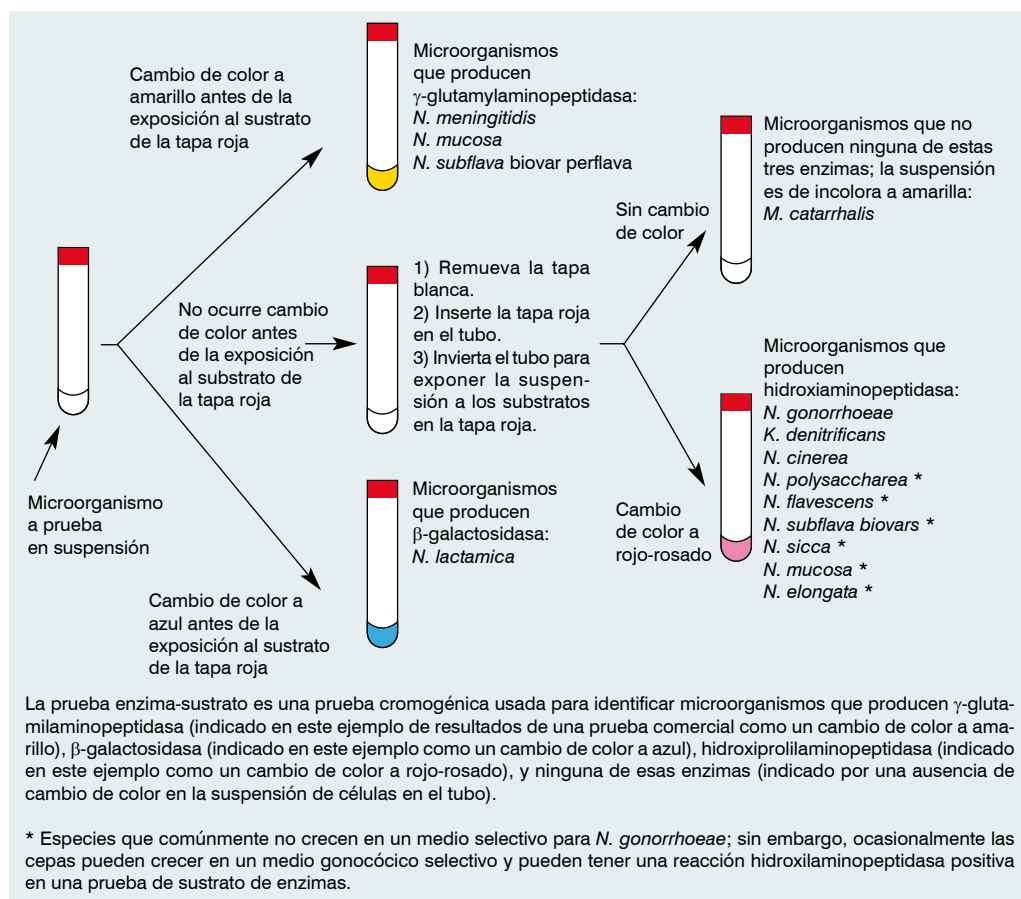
Cambio de color a amarillo antes de la exposición al sustrato de la tapa roja

Microorganismos que producen $\gamma$-glutamylaminopeptidasa:
N. meningitidis
N. mucosa
N. subflava biovar perflava

Microorganismos que no producen ninguna de estas tres enzimas; la suspensión es de incolora a amarilla:
M. catarrhalis

Sin cambio de color

No ocurre cambio de color antes de la exposición al substrato de la tapa roja

1) Remueva la tapa blanca.
2) Inserte la tapa roja en el tubo.
3) Invierta el tubo para exponer la suspensión a los substratos en la tapa roja.

Microorganismos que producen hidroxiaminopeptidasa:
N. gonorrhoeae
K. denitrificans
N. cinerea
N. polysaccharea *
N. flavescens *
N. subflava biovars *
N. sicca *
N. mucosa *
N. elongata *

Microorganismo a prueba en suspensión

Microorganismos que producen $\beta$-galactosidasa:
N. lactamica

Cambio de color a rojo-rosado

Cambio de color a azul antes de la exposición al sustrato de la tapa roja

La prueba enzima-sustrato es una prueba cromogénica usada para identificar microorganismos que producen $\gamma$-glutamilaminopeptidasa (indicado en este ejemplo de resultados de una prueba comercial como un cambio de color a amarillo), $\beta$-galactosidasa (indicado en este ejemplo como un cambio de color a azul), hidroxiprolilaminopeptidasa (indicado en este ejemplo como un cambio de color a rojo-rosado), y ninguna de esas enzimas (indicado por una ausencia de cambio de color en la suspensión de células en el tubo).

* Especies que comúnmente no crecen en un medio selectivo para N. gonorrhoeae; sin embargo, ocasionalmente las cepas pueden crecer en un medio gonocócico selectivo y pueden tener una reacción hidroxilaminopeptidasa positiva en una prueba de sustrato de enzimas.